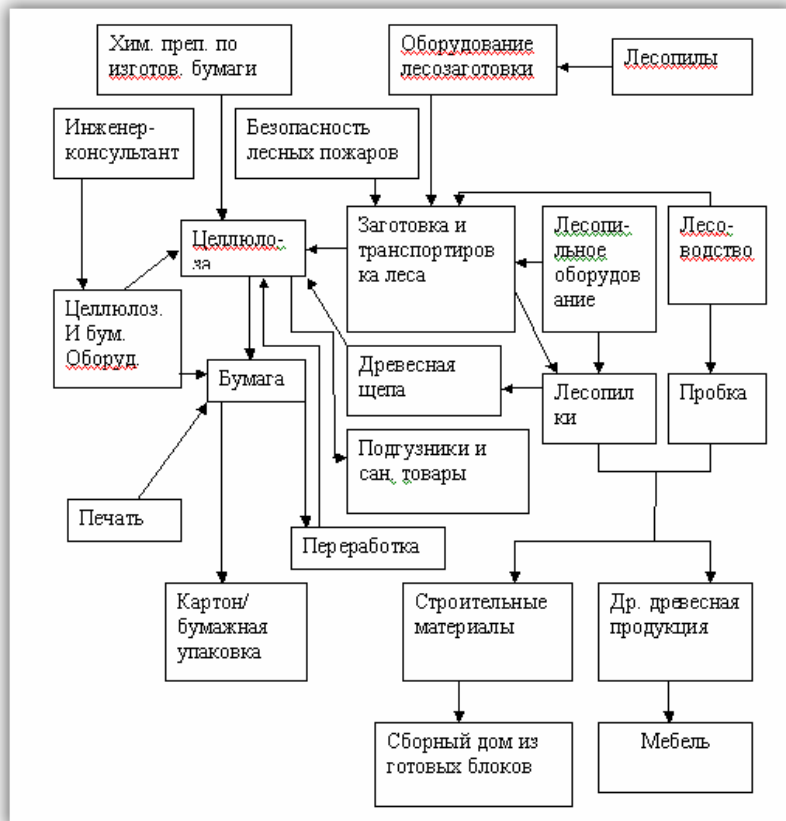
Хим. преп. по изготов. бумаги

Оборудование лесозаготовки

Лесопилы

Инженер-консультант

Безопасность лесных пожаров

Целлюлоза

Заготовка и транспортировка леса

Лесопильное оборудование

Лесоводство

Целлюлоз. И бум. Оборуд.

Бумага

Древесная щепа

Лесопилки

Пробка

Подгузники и сан. товары

Печать

Переработка

Картон/ бумажная упаковка

Строительные материалы

Др. древесная продукция

Сборный дом из готовых блоков

Мебель